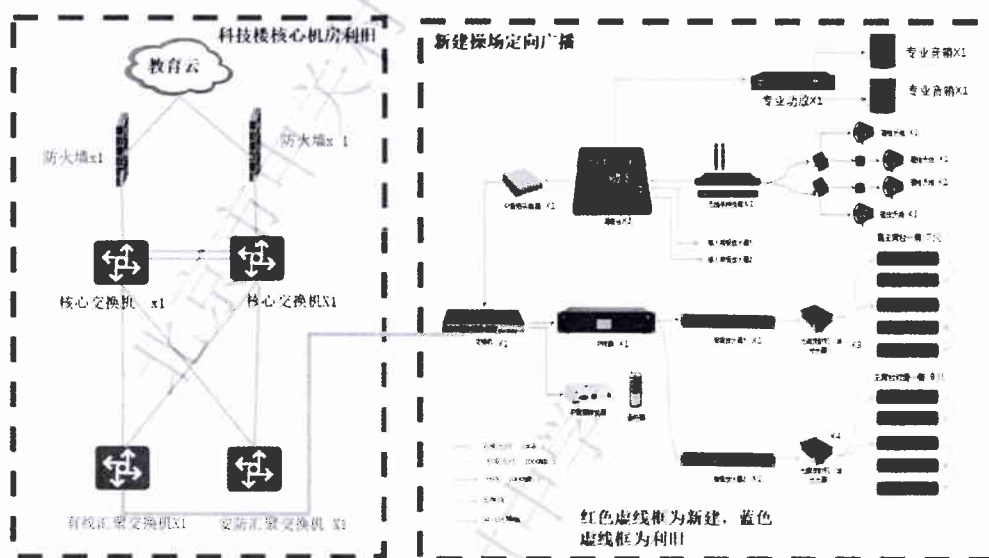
科技楼核心机房利旧

教育云

防火墙x1

防火墙x 1

核心交换机 x1

核心交换机X1

有线汇聚交换机X1

安防汇聚交换机 X1

新建操场定向广播

专业音箱X1

专业音箱X1

专业功放X1

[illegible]

红色虚线框为新建，蓝色虚线框为利旧